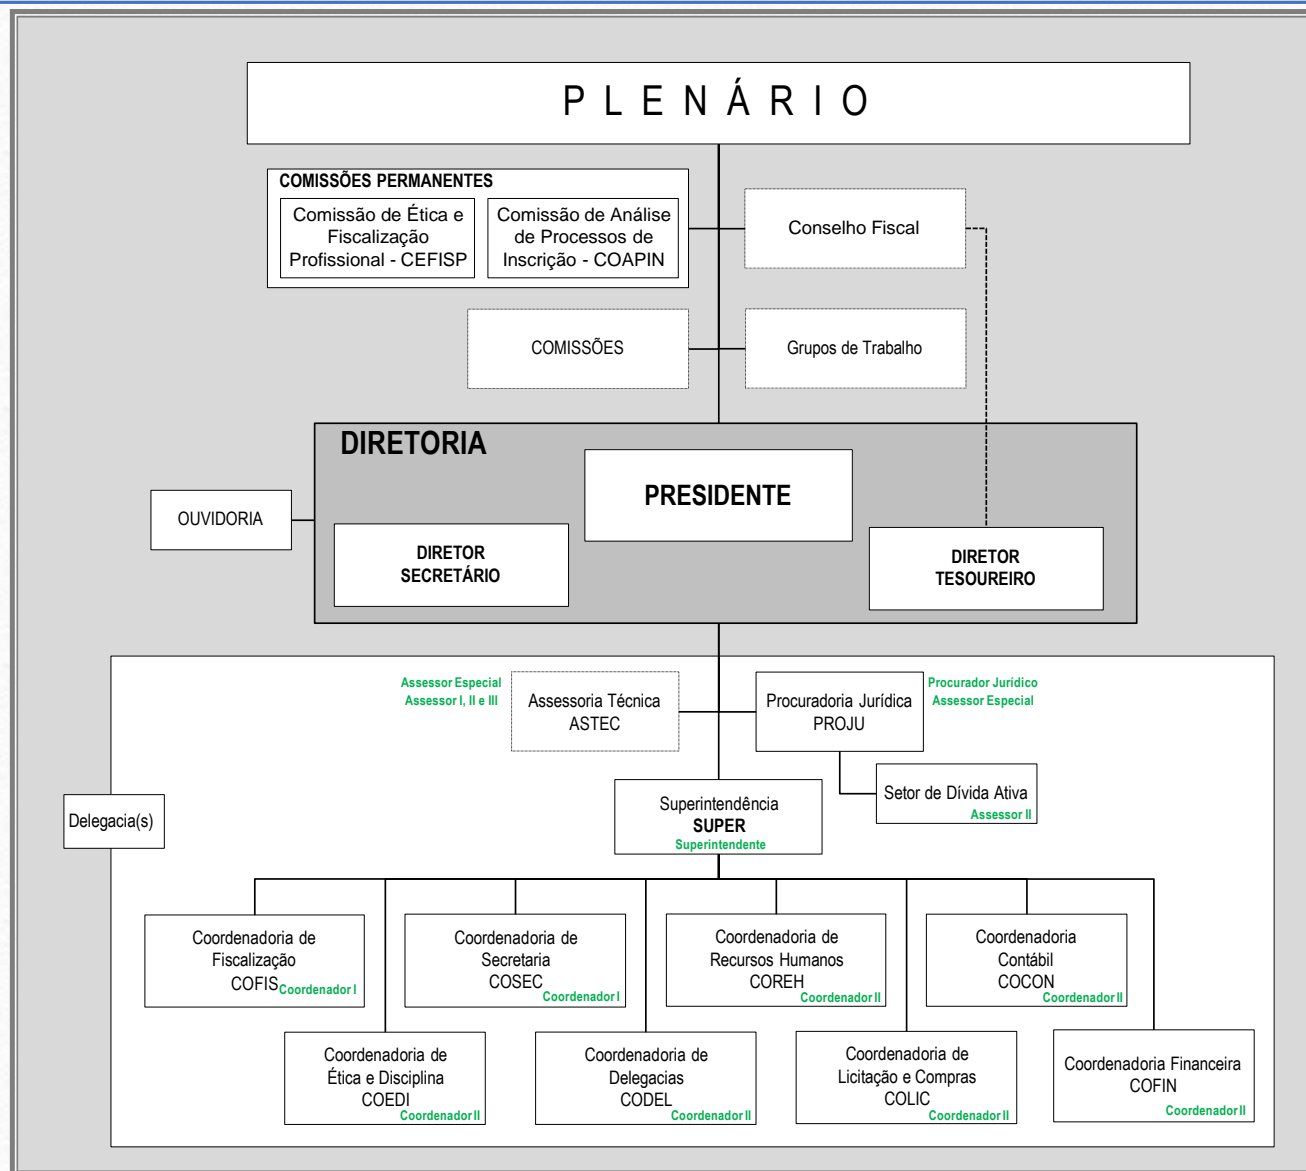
P L E N Á R I O

COMISSÕES PERMANENTES

Comissão de Ética e Fiscalização Profissional - CEFISP

Comissão de Análise de Processos de Inscrição - COAPIN

Conselho Fiscal

COMISSÕES

Grupos de Trabalho

DIRETORIA

PRESIDENTE

OUVIDORIA

DIRETOR SECRETÁRIO

DIRETOR TESOUREIRO

Assessor Especial
Assessor I, II e III

Assessoria Técnica
ASTEC

Procuradoria Jurídica
PROJU

Procurador Jurídico
Assessor Especial

Setor de Dívida Ativa
Assessor II

Delegacia(s)

Superintendência
SUPER
Superintendente

Coordenadoria de Fiscalização
COFIS
Coordenador I

Coordenadoria de Secretaria
COSEC
Coordenador I

Coordenadoria de Recursos Humanos
COREH
Coordenador II

Coordenadoria Contábil
COCON
Coordenador II

Coordenadoria de Ética e Disciplina
COEDI
Coordenador II

Coordenadoria de Delegacias
CODEL
Coordenador II

Coordenadoria de Licitação e Compras
COLIC
Coordenador II

Coordenadoria Financeira
COFIN
Coordenador II